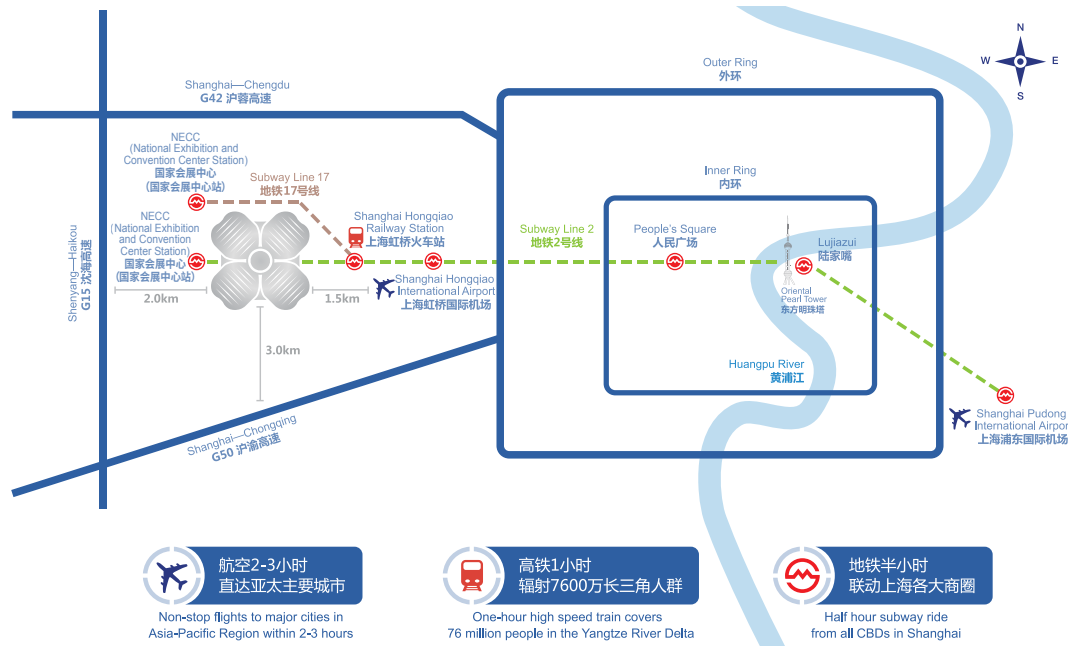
N
W
E
S

Outer Ring
外环

Shanghai—Chengdu
G42 沪蓉高速

NECC
(National Exhibition and Convention Center Station)
国家会展中心
(国家会展中心站)

Subway Line 17
地铁17号线

Inner Ring
内环

NECC
(National Exhibition and Convention Center Station)
国家会展中心
(国家会展中心站)

Shanghai Hongqiao Railway Station
上海虹桥火车站

Subway Line 2
地铁2号线

People's Square
人民广场

Lujiazui
陆家嘴

Shenyang—Haikou
G15 沈海高速

2.0km

1.5km

Shanghai Hongqiao International Airport
上海虹桥国际机场

Oriental Pearl Tower
东方明珠塔

3.0km

Huangpu River
黄浦江

Shanghai—Chongqing
G50 沪渝高速

Shanghai Pudong International Airpor
上海浦东国际机场

航空2-3小时
直达亚太主要城市
Non-stop flights to major cities in Asia-Pacific Region within 2-3 hours

高铁1小时
辐射7600万长三角人群
One-hour high speed train covers 76 million people in the Yangtze River Delta

地铁半小时
联动上海各大商圈
Half hour subway ride from all CBDs in Shanghai